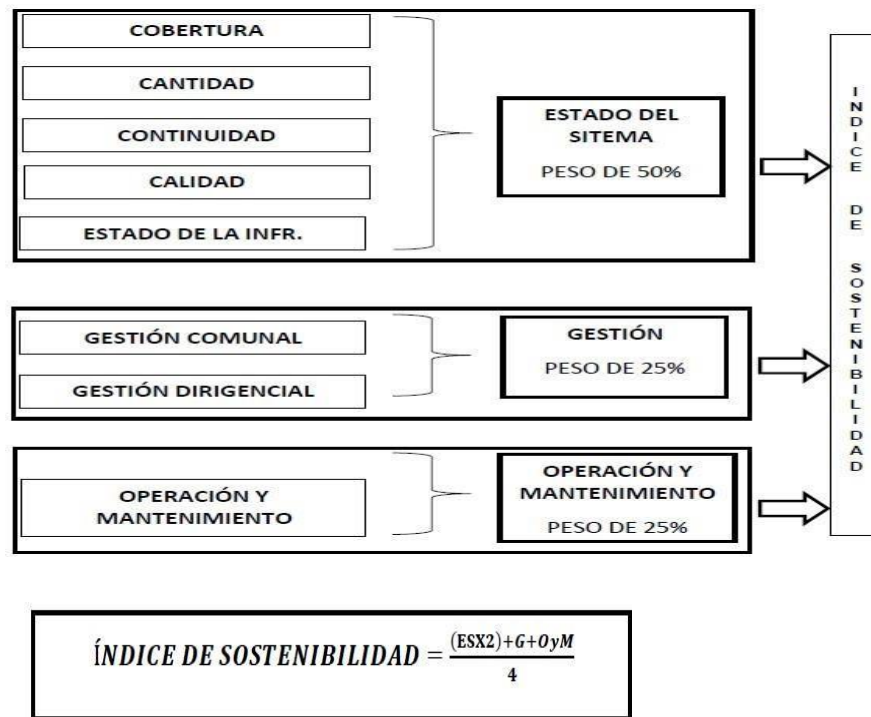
COBERTURA

CANTIDAD

CONTINUIDAD

CALIDAD

ESTADO DE LA INFR.

ESTADO DEL SITEMA
PESO DE 50%

GESTIÓN COMUNAL

GESTIÓN DIRIGENCIAL

GESTIÓN
PESO DE 25%

OPERACIÓN Y MANTENIMIENTO

OPERACIÓN Y MANTENIMIENTO
PESO DE 25%

INDICE DE SOSTENIBILIDAD

$ÍNDICE\ DE\ SOSTENIBILIDAD = \frac{(ESX2)+G+OyM}{4}$